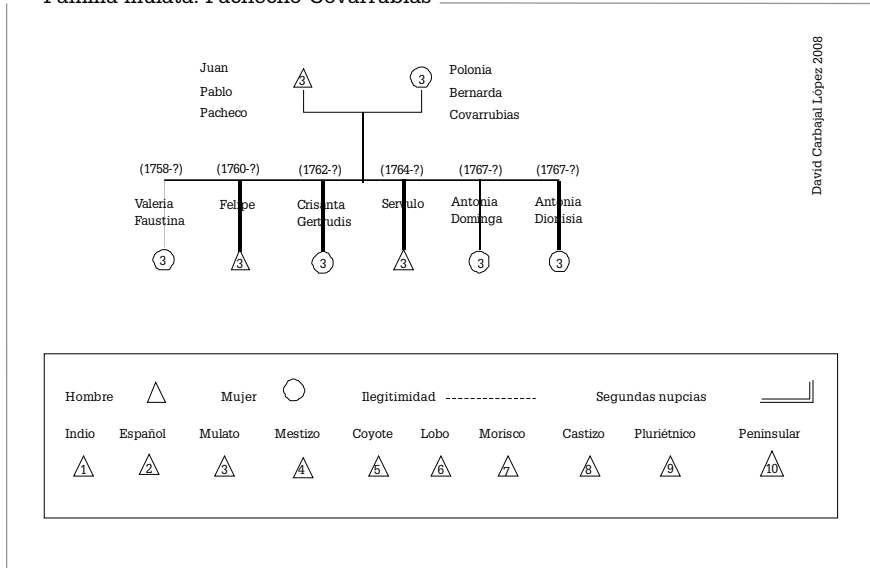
Familia mulata: Pacheco Covarrubias

David Carbajal López 2008

Juan Pablo Pacheco $\triangle$ 3

3 Polonia Bernarda Covarrubias

(1758-?) Valeria Faustina 3

(1760-?) Felipe 3

(1762-?) Crisanta Gertrudis 3

(1764-?) Servulo 3

(1767-?) Antonia Dominga 3

(1767-?) Antonia Dionisia 3

Hombre $\triangle$ Mujer ○ Ilegitimidad --------------- Segundas nupcias

Indio 1 Español 2 Mulato 3 Mestizo 4 Coyote 5 Lobo 6 Morisco 7 Castizo 8 Pluriétnico 9 Peninsular 10